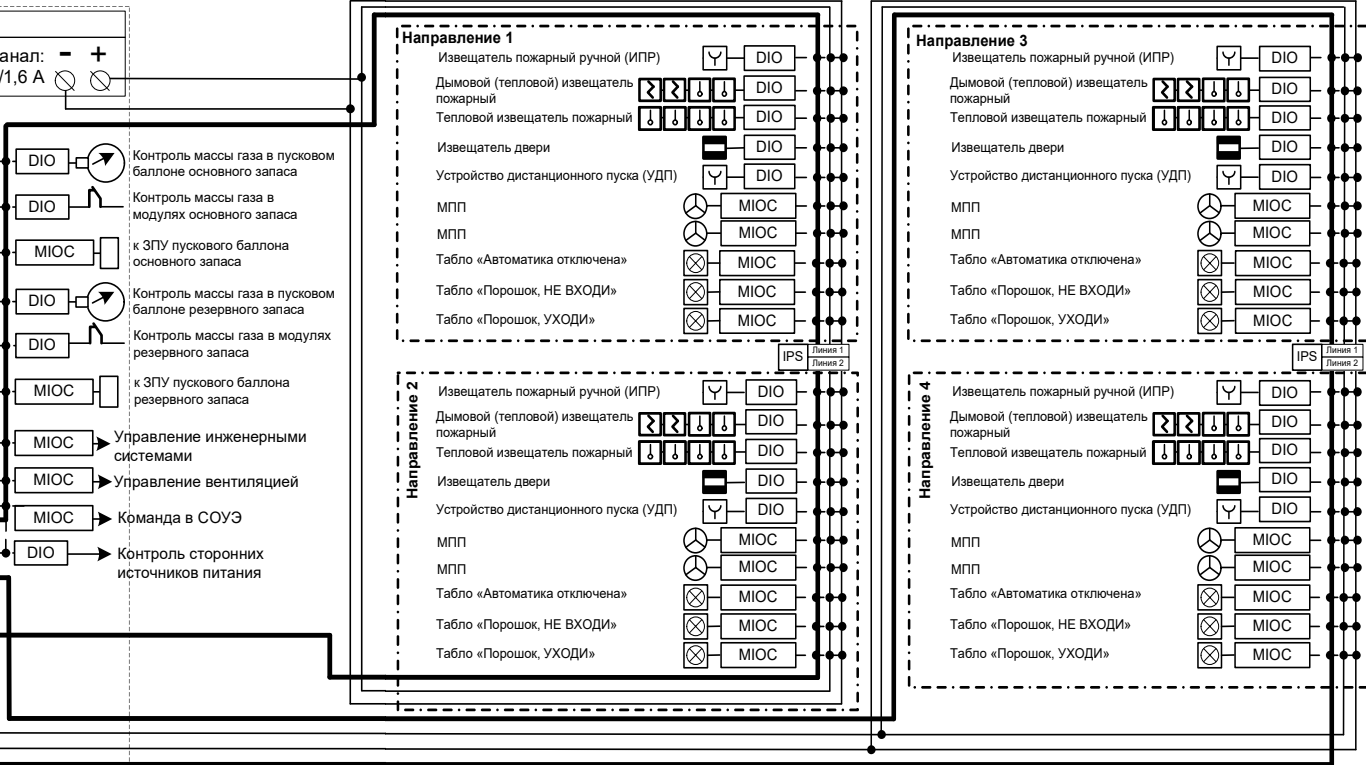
анал: − +
/1,6 А

DIO Контроль массы газа в пусковом баллоне основного запаса
DIO Контроль массы газа в модулях основного запаса
MIOC к ЗПУ пускового баллона основного запаса
DIO Контроль массы газа в пусковом баллоне резервного запаса
DIO Контроль массы газа в модулях резервного запаса
MIOC к ЗПУ пускового баллона резервного запаса
MIOC Управление инженерными системами
MIOC Управление вентиляцией
MIOC Команда в СОУЭ
DIO Контроль сторонних источников питания

Направление 1
Извещатель пожарный ручной (ИПР) DIO
Дымовой (тепловой) извещатель пожарный DIO
Тепловой извещатель пожарный DIO
Извещатель двери DIO
Устройство дистанционного пуска (УДП) DIO
МПП MIOC
МПП MIOC
Табло «Автоматика отключена» MIOC
Табло «Порошок, НЕ ВХОДИ» MIOC
Табло «Порошок, УХОДИ» MIOC

IPS Линия 1 Линия 2

Направление 2
Извещатель пожарный ручной (ИПР) DIO
Дымовой (тепловой) извещатель пожарный DIO
Тепловой извещатель пожарный DIO
Извещатель двери DIO
Устройство дистанционного пуска (УДП) DIO
МПП MIOC
МПП MIOC
Табло «Автоматика отключена» MIOC
Табло «Порошок, НЕ ВХОДИ» MIOC
Табло «Порошок, УХОДИ» MIOC

Направление 3
Извещатель пожарный ручной (ИПР) DIO
Дымовой (тепловой) извещатель пожарный DIO
Тепловой извещатель пожарный DIO
Извещатель двери DIO
Устройство дистанционного пуска (УДП) DIO
МПП MIOC
МПП MIOC
Табло «Автоматика отключена» MIOC
Табло «Порошок, НЕ ВХОДИ» MIOC
Табло «Порошок, УХОДИ» MIOC

IPS Линия 1 Линия 2

Направление 4
Извещатель пожарный ручной (ИПР) DIO
Дымовой (тепловой) извещатель пожарный DIO
Тепловой извещатель пожарный DIO
Извещатель двери DIO
Устройство дистанционного пуска (УДП) DIO
МПП MIOC
МПП MIOC
Табло «Автоматика отключена» MIOC
Табло «Порошок, НЕ ВХОДИ» MIOC
Табло «Порошок, УХОДИ» MIOC